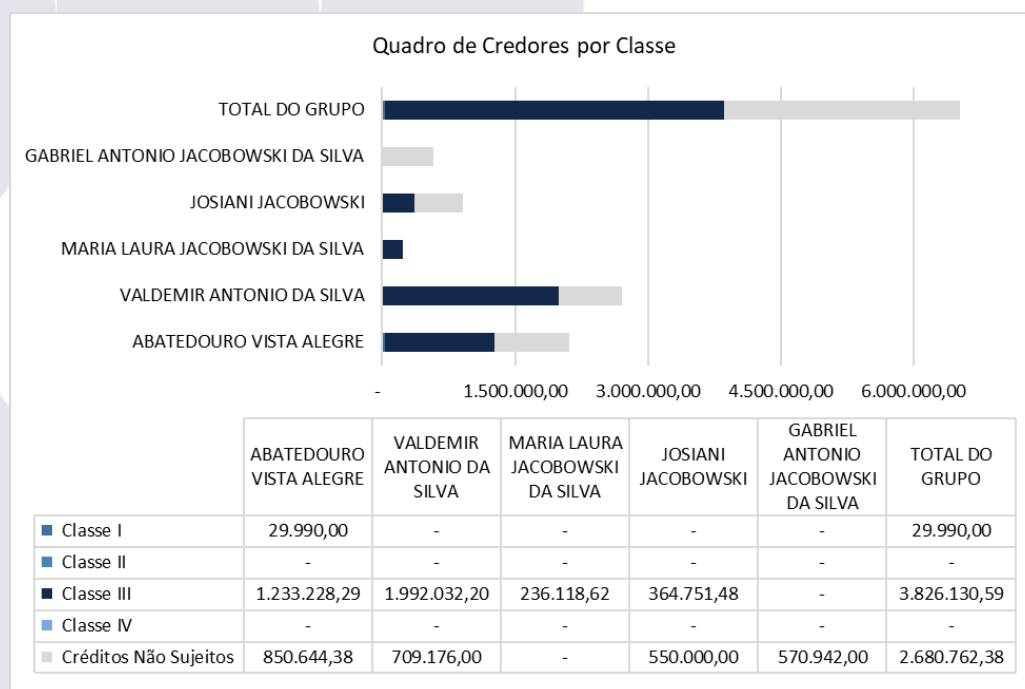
Quadro de Credores por Classe

TOTAL DO GRUPO
GABRIEL ANTONIO JACOBOWSKI DA SILVA
JOSIANI JACOBOWSKI
MARIA LAURA JACOBOWSKI DA SILVA
VALDEMIR ANTONIO DA SILVA
ABATEDOURO VISTA ALEGRE

- 1.500.000,00 3.000.000,00 4.500.000,00 6.000.000,00

| | ABATEDOURO VISTA ALEGRE | VALDEMIR ANTONIO DA SILVA | MARIA LAURA JACOBOWSKI DA SILVA | JOSIANI JACOBOWSKI | GABRIEL ANTONIO JACOBOWSKI DA SILVA | TOTAL DO GRUPO |
|---|---|---|---|---|---|---|
| Classe I | 29.990,00 | - | - | - | - | 29.990,00 |
| Classe II | - | - | - | - | - | - |
| Classe III | 1.233.228,29 | 1.992.032,20 | 236.118,62 | 364.751,48 | - | 3.826.130,59 |
| Classe IV | - | - | - | - | - | - |
| Créditos Não Sujeitos | 850.644,38 | 709.176,00 | - | 550.000,00 | 570.942,00 | 2.680.762,38 |